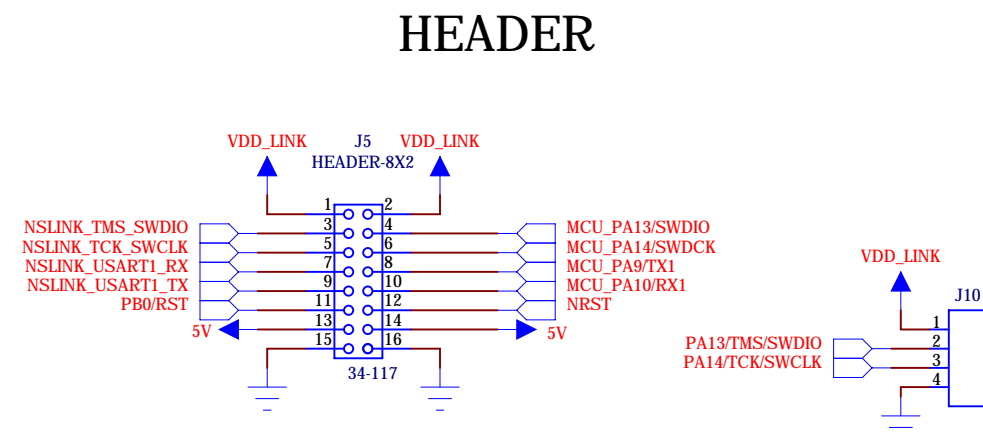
HEADER

VDD_LINK
J5
HEADER-8X2
VDD_LINK

1 2
NSLINK_TMS_SWDIO 3 4 MCU_PA13/SWDIO
NSLINK_TCK_SWCLK 5 6 MCU_PA14/SWDCK
NSLINK_USART1_RX 7 8 MCU_PA9/TX1
NSLINK_USART1_TX 9 10 MCU_PA10/RX1
PB0/RST 11 12 NRST
5V 13 14 5V
15 16
34-117

VDD_LINK
J10
1
PA13/TMS/SWDIO 2
PA14/TCK/SWCLK 3
4